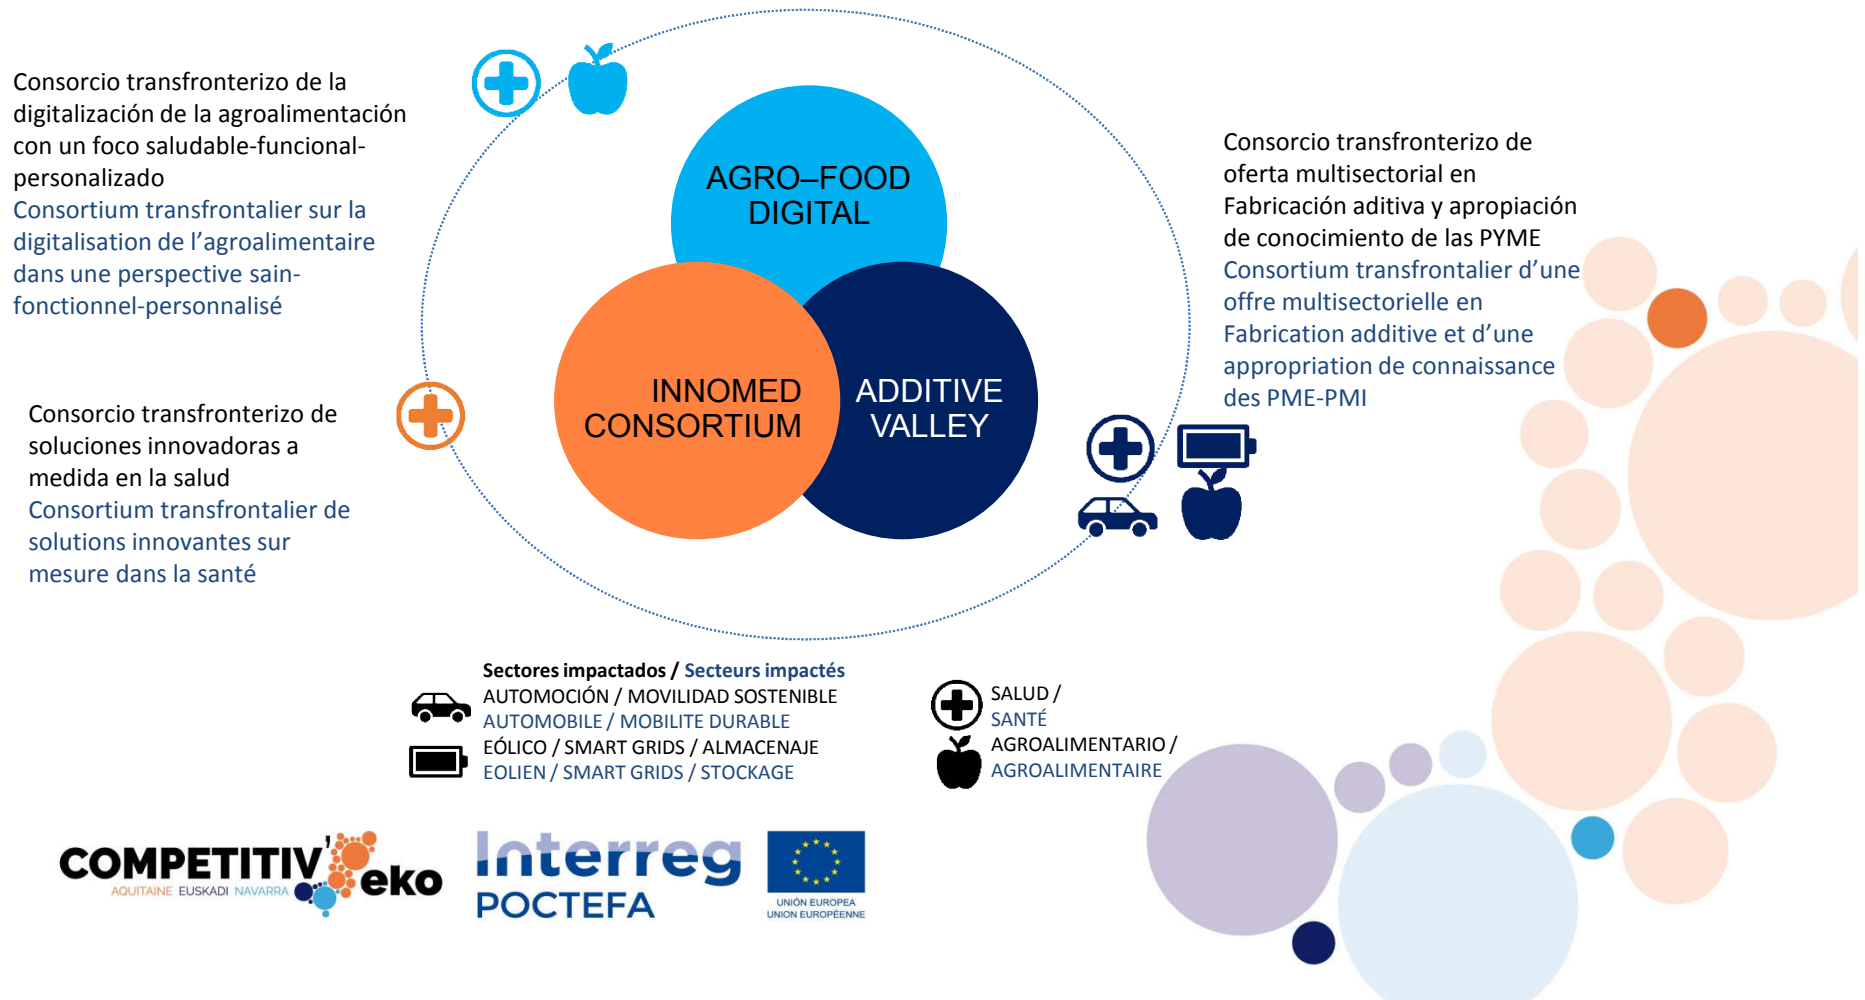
Consorcio transfronterizo de la digitalización de la agroalimentación con un foco saludable-funcional-personalizado
Consortium transfrontalier sur la digitalisation de l'agroalimentaire dans une perspective sain-fonctionnel-personnalisé

AGRO–FOOD DIGITAL

Consorcio transfronterizo de oferta multisectorial en Fabricación aditiva y apropiación de conocimiento de las PYME
Consortium transfrontalier d'une offre multisectorielle en Fabrication additive et d'une appropriation de connaissance des PME-PMI

INNOMED CONSORTIUM

ADDITIVE VALLEY

Consorcio transfronterizo de soluciones innovadoras a medida en la salud
Consortium transfrontalier de solutions innovantes sur mesure dans la santé

Sectores impactados / Secteurs impactés
AUTOMOCIÓN / MOVILIDAD SOSTENIBLE
AUTOMOBILE / MOBILITE DURABLE
EÓLICO / SMART GRIDS / ALMACENAJE
EOLIEN / SMART GRIDS / STOCKAGE

SALUD /
SANTÉ
AGROALIMENTARIO /
AGROALIMENTAIRE

COMPETITIV'eko
AQUITAINE EUSKADI NAVARRA

Interreg
POCTEFA

UNIÓN EUROPEA
UNION EUROPÉENNE